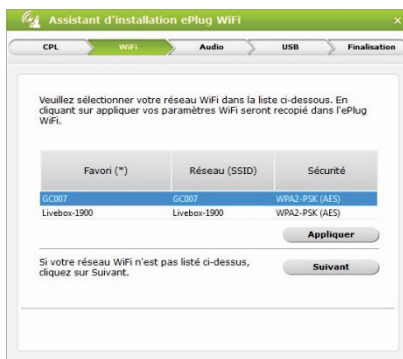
Assistant d'installation ePlug WiFi

CPL
WiFi
Audio
USB
Finalisation

Veuillez sélectionner votre réseau WiFi dans la liste ci-dessous. En cliquant sur appliquer vos paramètres WiFi seront recopié dans l'ePlug WiFi.

| Favori (*) | Réseau (SSID) | Sécurité |
|---|---|---|
| GC007 | GC007 | WPA2-PSK (AES) |
| Livebox-1900 | Livebox-1900 | WPA2-PSK (AES) |

Appliquer

Si votre réseau WiFi n'est pas listé ci-dessus, cliquez sur Suivant.

Suivant